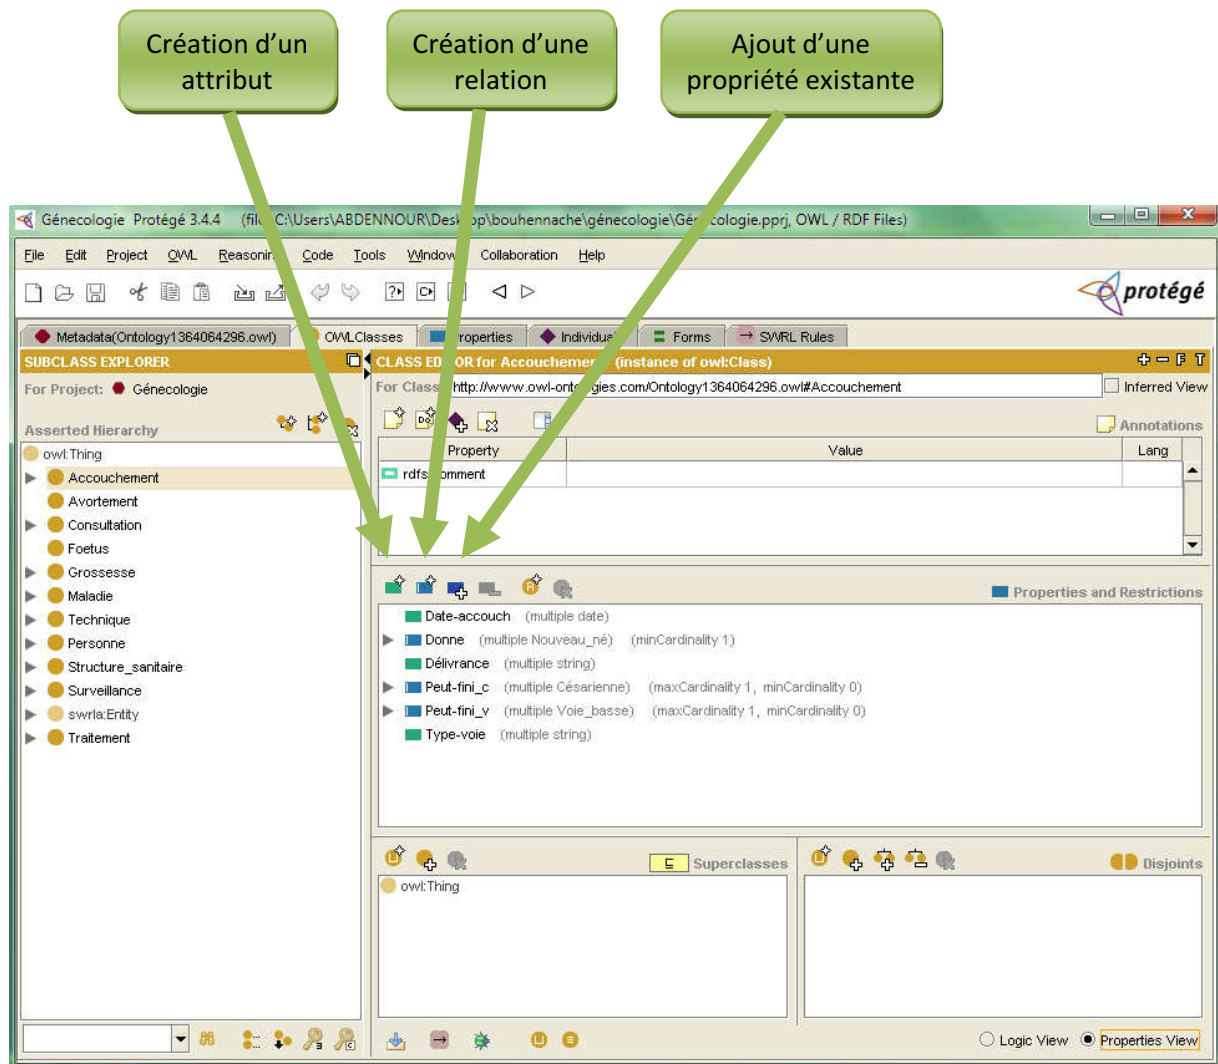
Création d'un attribut

Création d'une relation

Ajout d'une propriété existante

Génecologie Protégé 3.4.4 (file:C:\Users\ABDENNOUR\Desk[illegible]op\bouhennache\génecologie\Gé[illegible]cologie.pprj, OWL / RDF Files)

File Edit Project OWL Reasoni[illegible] Code Tools Window Collaboration Help

protégé

Metadata(Ontology1364064296.owl) OWLClasses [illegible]roperties Individua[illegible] Forms SWRL Rules

SUBCLASS EXPLORER

For Project: Génecologie

Asserted Hierarchy

owl:Thing
Accouchement
Avortement
Consultation
Foetus
Grossesse
Maladie
Technique
Personne
Structure_sanitaire
Surveillance
swrla:Entity
Traitement

CLASS ED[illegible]OR for Accouchemen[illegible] (instance of owl:Class)

For Class http://www.owl-ont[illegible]gies.com/Ontology1364064296.owl#Accouchement

Inferred View

Annotations

| Property | Value | Lang |
|---|---|---|
| rdfs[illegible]omment | | |

Properties and Restrictions

Date-accouch (multiple date)
Donne (multiple Nouveau_né) (minCardinality 1)
Délivrance (multiple string)
Peut-fini_c (multiple Césarienne) (maxCardinality 1, minCardinality 0)
Peut-fini_v (multiple Voie_basse) (maxCardinality 1, minCardinality 0)
Type-voie (multiple string)

Superclasses

owl:Thing

Disjoints

Logic View Properties View